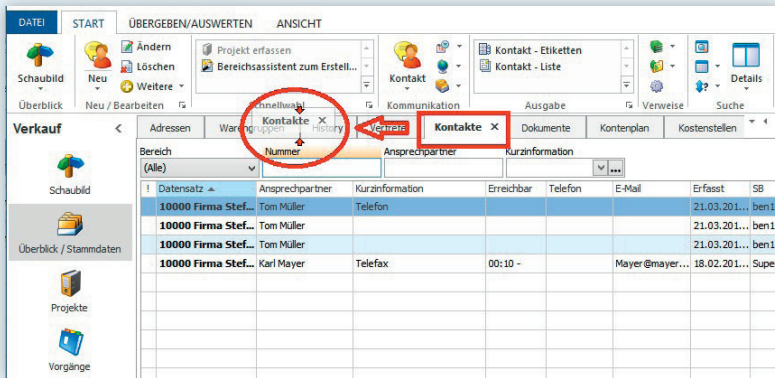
DATEI START ÜBERGEBEN/AUSWERTEN ANSICHT

Schaubild
Überblick
Neu
Ändern
Löschen
Weitere
Neu / Bearbeiten
Projekt erfassen
Bereichsassistent zum Erstell...
Schnellwahl
Kontakt
Kommunikation
Kontakt - Etiketten
Kontakt - Liste
Ausgabe
Verweise
Details
Suche

Verkauf
Schaubild
Überblick / Stammdaten
Projekte
Vorgänge

Adressen | Warengruppen | Kontakte × | History | Vertreter | Kontakte × | Dokumente | Kontenplan | Kostenstellen

Bereich
(Alle)
Nummer
Ansprechpartner
Kurzinformation

| ! | Datensatz ▲ | Ansprechpartner | Kurzinformation | Erreichbar | Telefon | E-Mail | Erfasst | SB |
|---|---|---|---|---|---|---|---|---|
| | 10000 Firma Stef... | Tom Müller | Telefon | | | | 21.03.201... | ben1 |
| | 10000 Firma Stef... | Tom Müller | | | | | 21.03.201... | ben1 |
| | 10000 Firma Stef... | Tom Müller | | | | | 21.03.201... | ben1 |
| | 10000 Firma Stef... | Karl Mayer | Telefax | 00:10 - | | Mayer@mayer... | 18.02.201... | Supe |